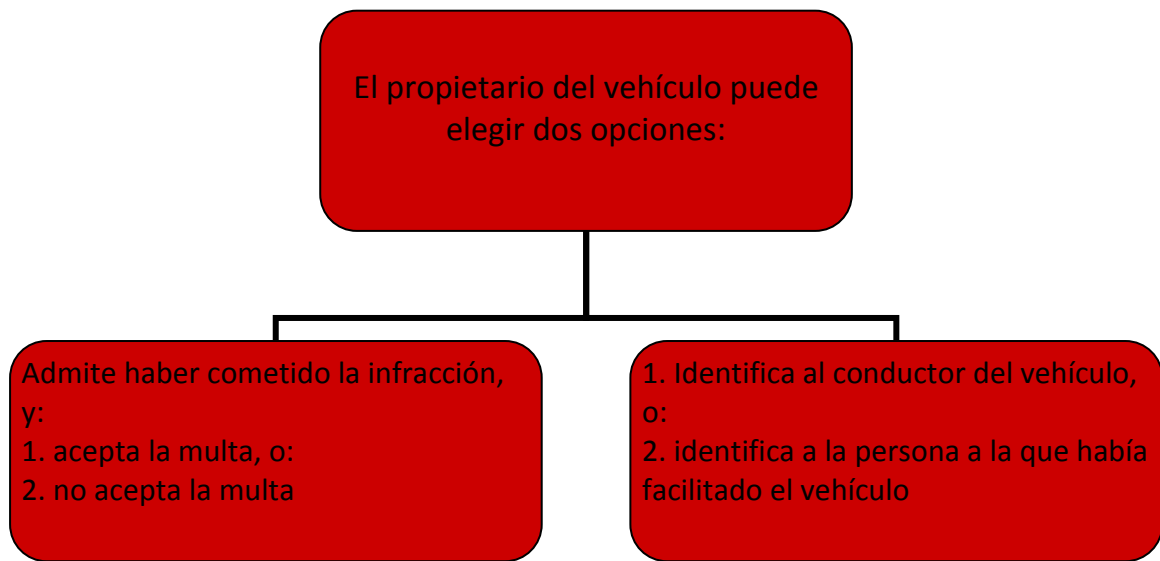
El propietario del vehículo puede elegir dos opciones:

Admite haber cometido la infracción, y:
1. acepta la multa, o:
2. no acepta la multa

1. Identifica al conductor del vehículo, o:
2. identifica a la persona a la que había facilitado el vehículo